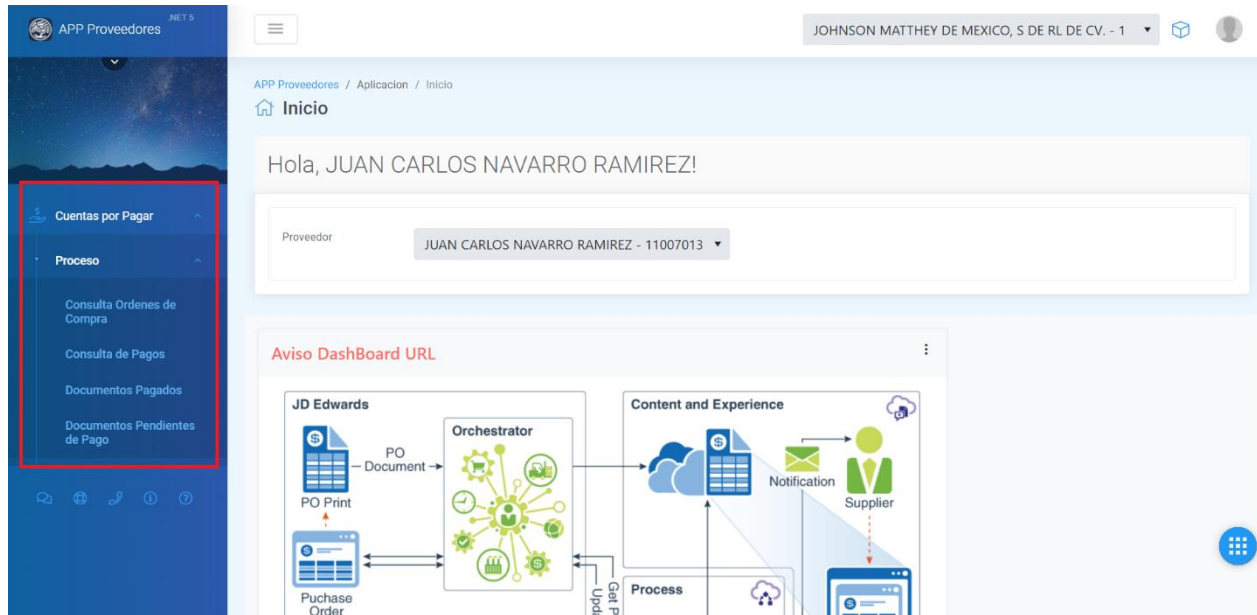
APP Proveedores .NET 5

Cuentas por Pagar

Proceso

Consulta Ordenes de Compra

Consulta de Pagos

Documentos Pagados

Documentos Pendientes de Pago

JOHNSON MATTHEY DE MEXICO, S DE RL DE CV. - 1

APP Proveedores / Aplicacion / Inicio

Inicio

Hola, JUAN CARLOS NAVARRO RAMIREZ!

Proveedor

JUAN CARLOS NAVARRO RAMIREZ - 11007013

Aviso DashBoard URL

JD Edwards

PO Document

PO Print

Puchase Order

Orchestrator

Get P
Upd

Content and Experience

Notification

Supplier

Process